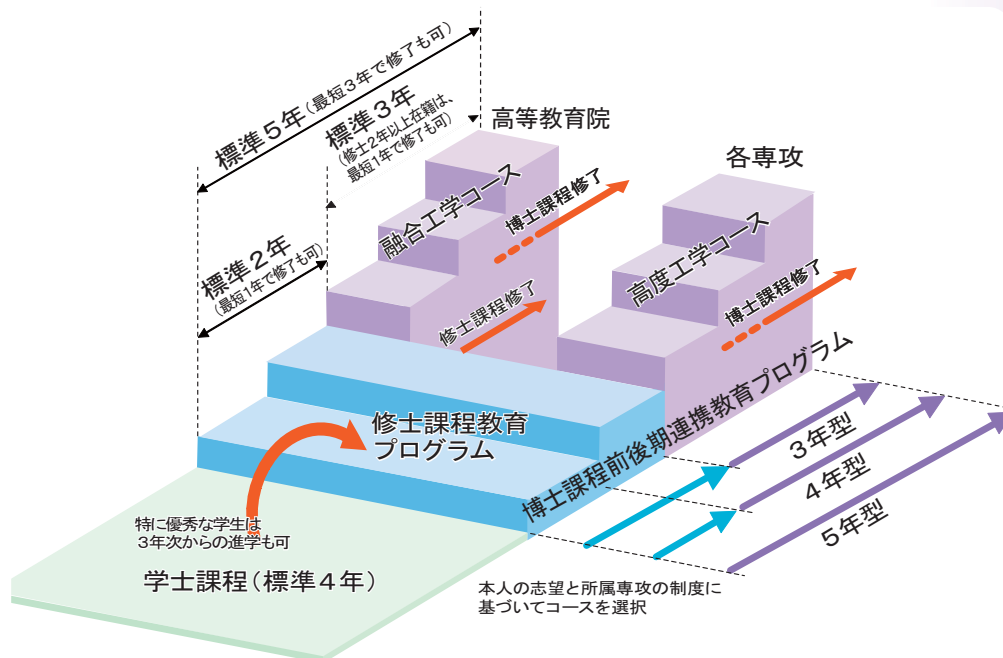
標準５年（最短３年で修了も可）

標準３年（修士２年以上在籍は、最短１年で修了も可）

高等教育院

各専攻

融合工学コース

博士課程修了

高度工学コース

博士課程修了

標準２年（最短1年で修了も可）

修士課程修了

博士課程前後期連携教育プログラム

修士課程教育プログラム

3年型

4年型

5年型

特に優秀な学生は3年次からの進学も可

学士課程（標準４年）

本人の志望と所属専攻の制度に基づいてコースを選択